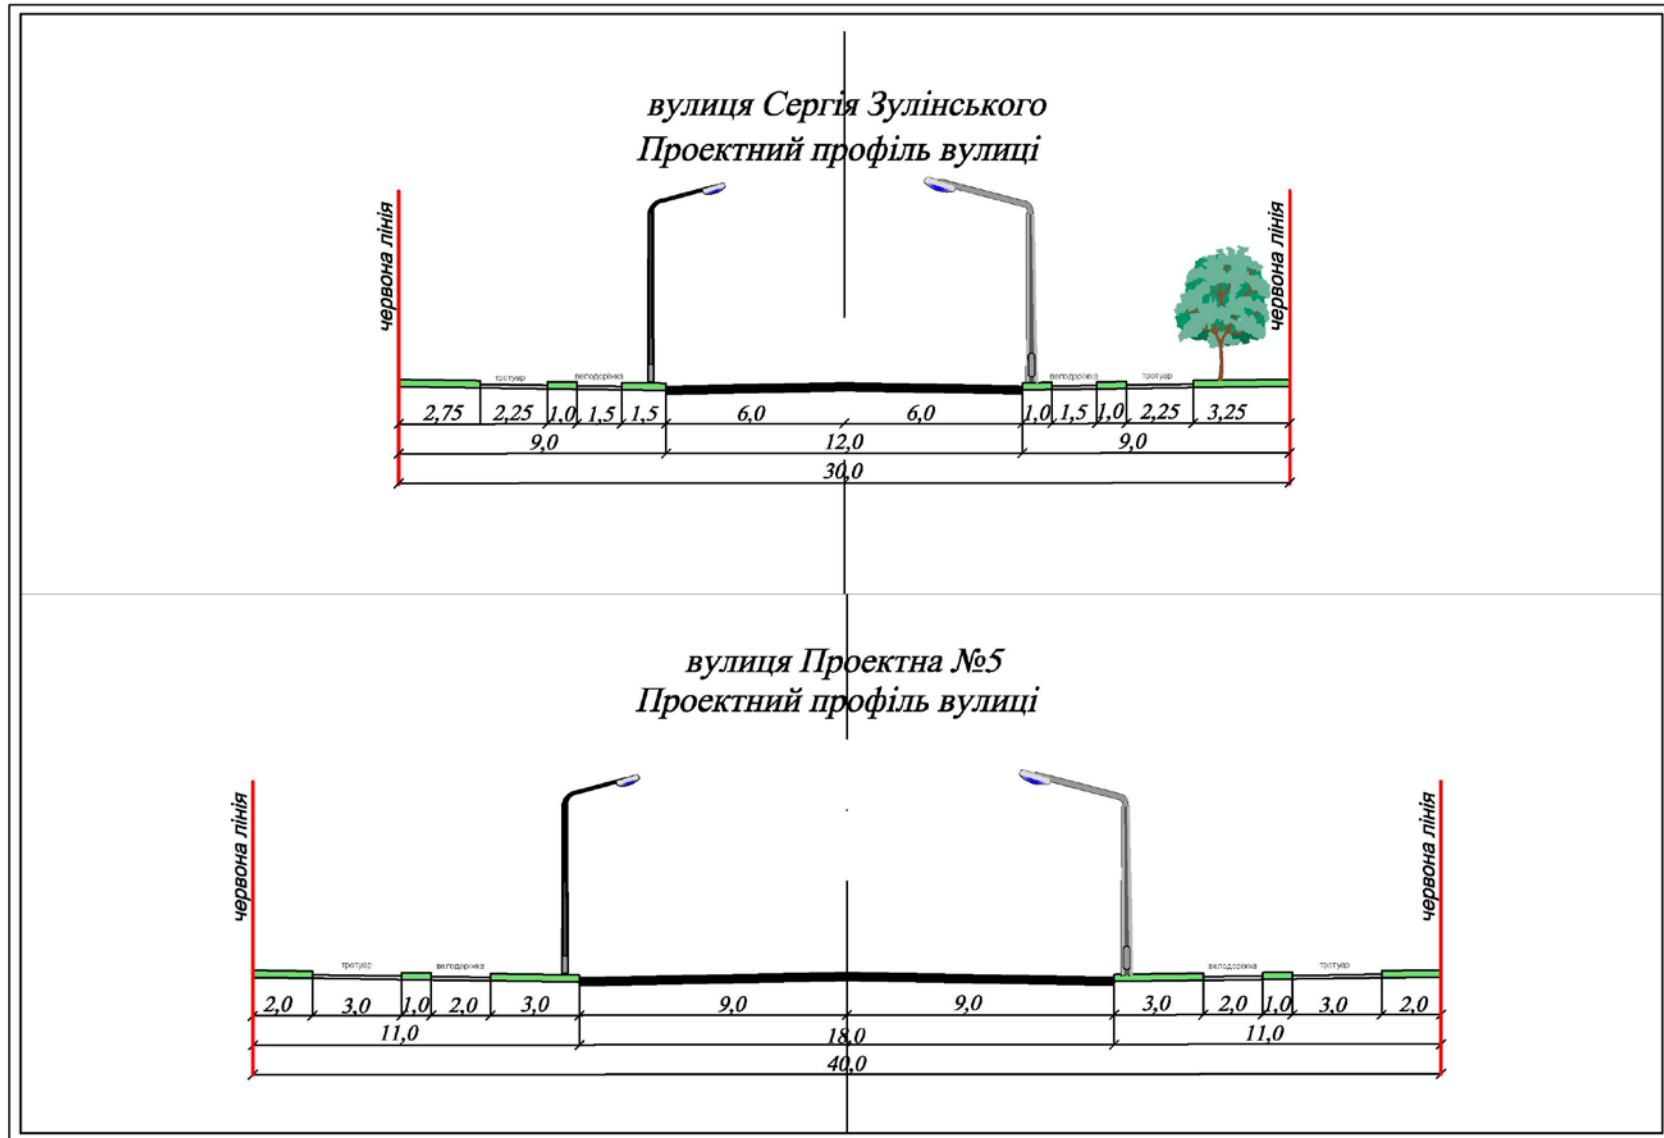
вулиця Сергія Зулінського
Проектний профіль вулиці

червона лінія

тротуар
велодоріжка
велодоріжка
тротуар

червона лінія

| 2,75 | 2,25 | 1,0 | 1,5 | 1,5 | 6,0 | 6,0 | 1,0 | 1,5 | 1,0 | 2,25 | 3,25 |

9,0
12,0
9,0
30,0

вулиця Проектна №5
Проектний профіль вулиці

червона лінія

тротуар
велодоріжка
велодоріжка
тротуар

червона лінія

| 2,0 | 3,0 | 1,0 | 2,0 | 3,0 | 9,0 | 9,0 | 3,0 | 2,0 | 1,0 | 3,0 | 2,0 |

11,0
18,0
11,0
40,0